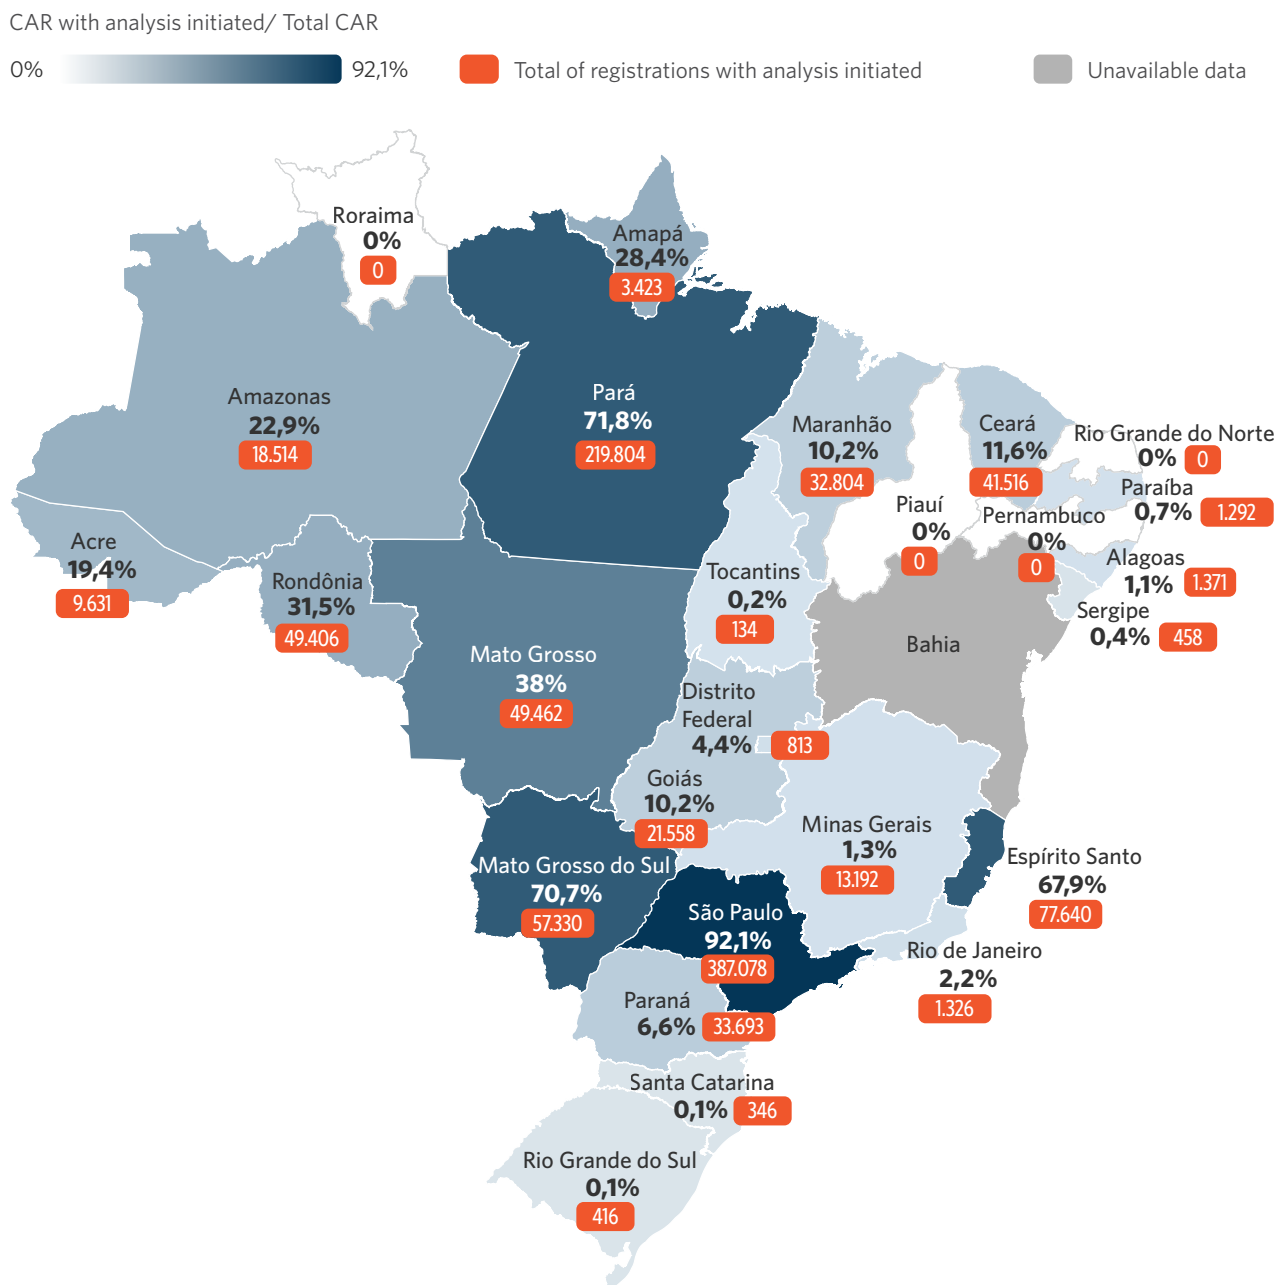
CAR with analysis initiated/ Total CAR

0% 92,1%

Total of registrations with analysis initiated

Unavailable data

Roraima
0%
0

Amapá
28,4%
3.423

Amazonas
22,9%
18.514

Pará
71,8%
219.804

Maranhão
10,2%
32.804

Ceará
11,6%
41.516

Rio Grande do Norte
0%
0

Paraíba
0,7%
1.292

Piauí
0%
0

Pernambuco
0%
0

Alagoas
1,1%
1.371

Sergipe
0,4%
458

Acre
19,4%
9.631

Rondônia
31,5%
49.406

Tocantins
0,2%
134

Bahia

Mato Grosso
38%
49.462

Distrito Federal
4,4%
813

Goiás
10,2%
21.558

Minas Gerais
1,3%
13.192

Espírito Santo
67,9%
77.640

Mato Grosso do Sul
70,7%
57.330

São Paulo
92,1%
387.078

Rio de Janeiro
2,2%
1.326

Paraná
6,6%
33.693

Santa Catarina
0,1%
346

Rio Grande do Sul
0,1%
416